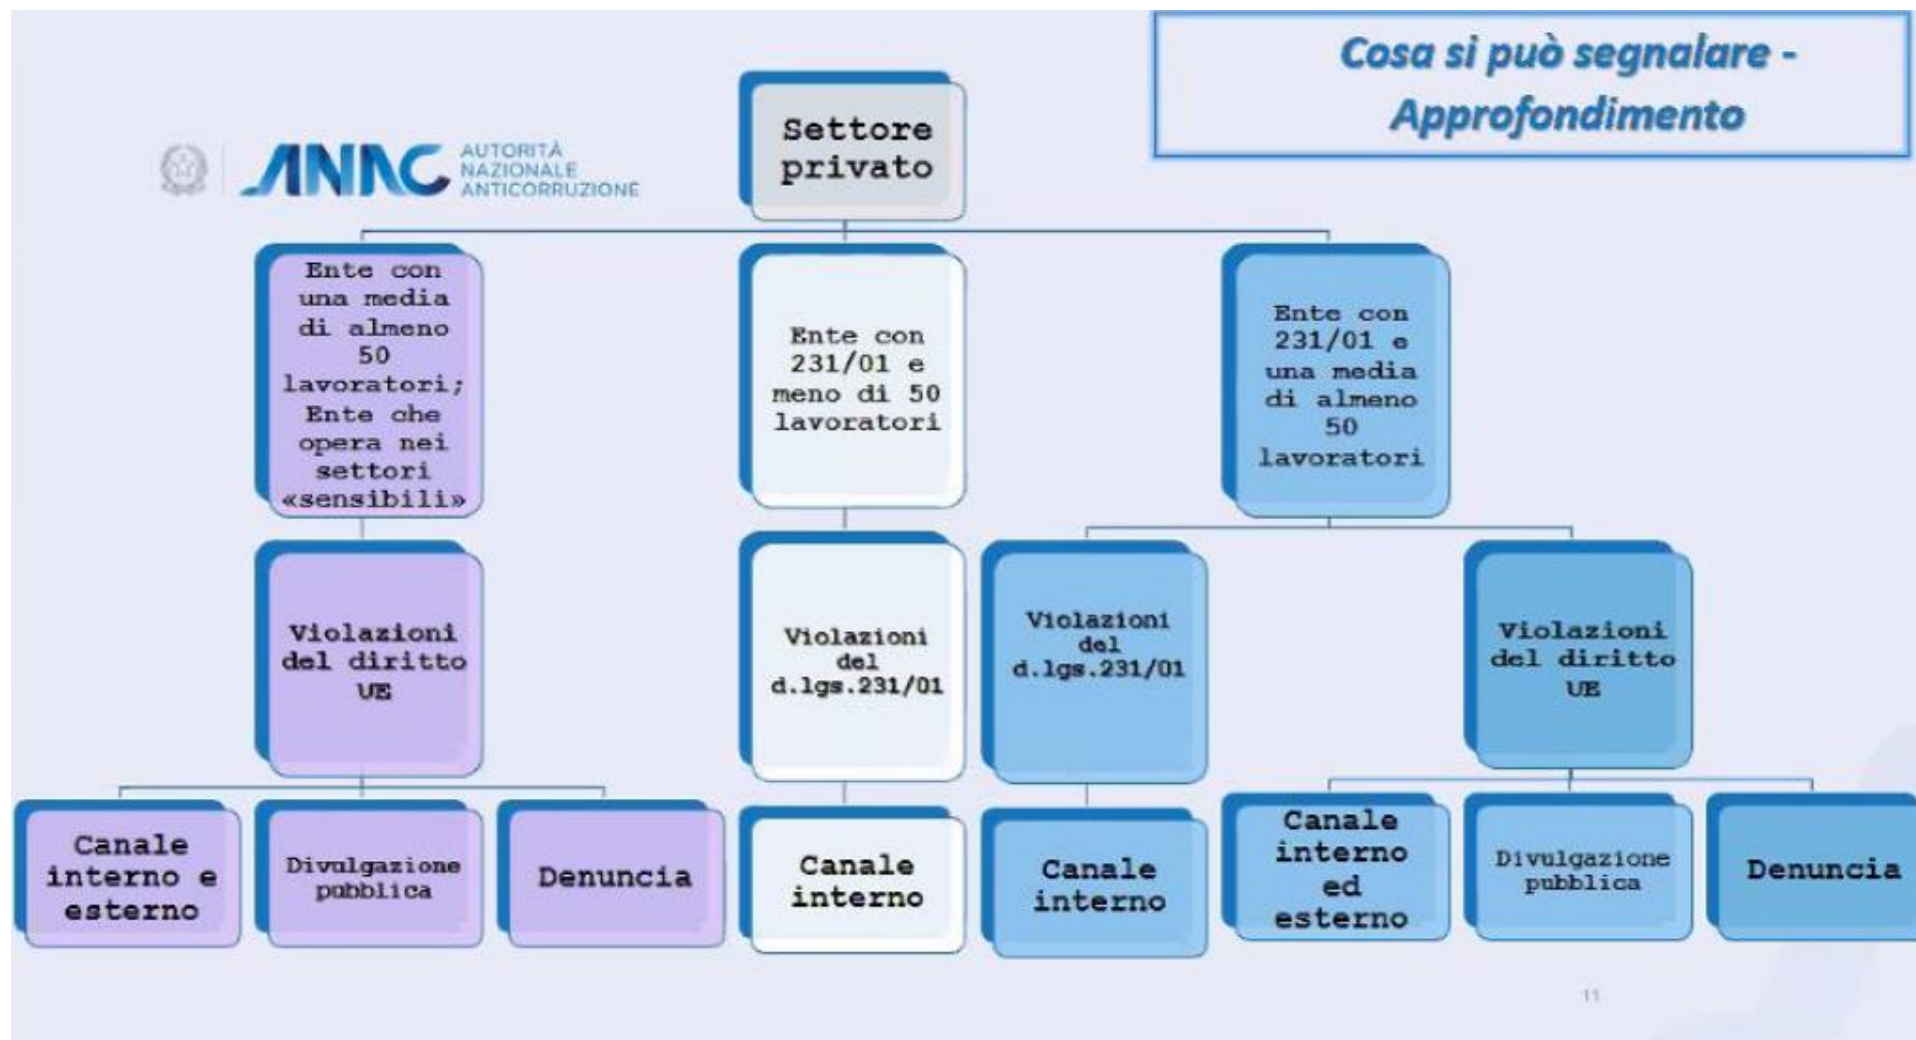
ANAC AUTORITÀ NAZIONALE ANTICORRUZIONE

Cosa si può segnalare - Approfondimento

Settore privato

Ente con una media di almeno 50 lavoratori; Ente che opera nei settori «sensibili»

Violazioni del diritto UE

Canale interno e esterno

Divulgazione pubblica

Denuncia

Ente con 231/01 e meno di 50 lavoratori

Violazioni del d.lgs.231/01

Canale interno

Ente con 231/01 e una media di almeno 50 lavoratori

Violazioni del d.lgs.231/01

Canale interno

Violazioni del diritto UE

Canale interno ed esterno

Divulgazione pubblica

Denuncia

11